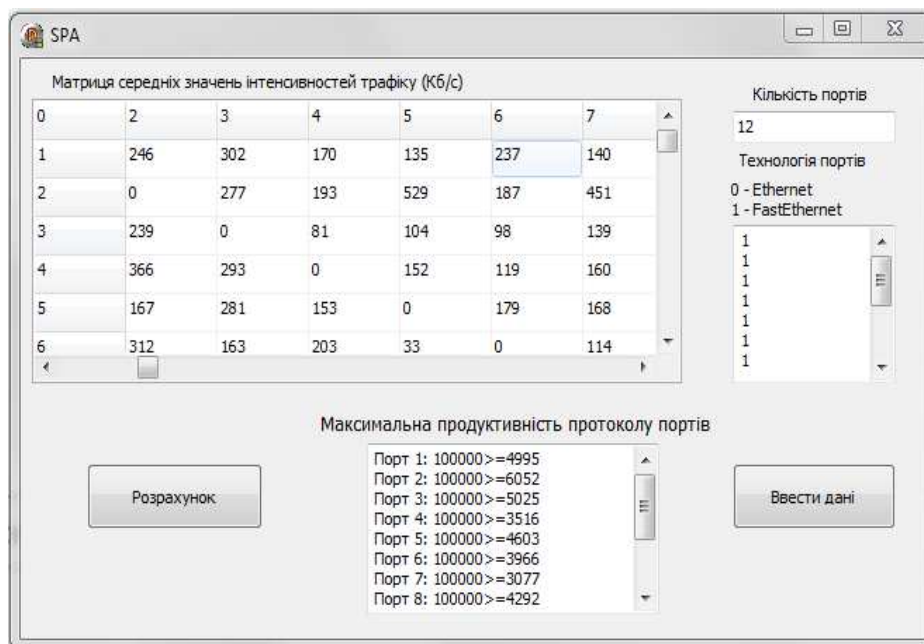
SPA

Матриця середніх значень інтенсивностей трафіку (Кб/с)

| 0 | 2 | 3 | 4 | 5 | 6 | 7 |
|---|---|---|---|---|---|---|
| 1 | 246 | 302 | 170 | 135 | 237 | 140 |
| 2 | 0 | 277 | 193 | 529 | 187 | 451 |
| 3 | 239 | 0 | 81 | 104 | 98 | 139 |
| 4 | 366 | 293 | 0 | 152 | 119 | 160 |
| 5 | 167 | 281 | 153 | 0 | 179 | 168 |
| 6 | 312 | 163 | 203 | 33 | 0 | 114 |

Кількість портів

12

Технологія портів

0 - Ethernet
1 - FastEthernet

1
1
1
1
1
1
1

Максимальна продуктивність протоколу портів

Порт 1: 100000>=4995
Порт 2: 100000>=6052
Порт 3: 100000>=5025
Порт 4: 100000>=3516
Порт 5: 100000>=4603
Порт 6: 100000>=3966
Порт 7: 100000>=3077
Порт 8: 100000>=4292

Розрахунок

Ввести дані